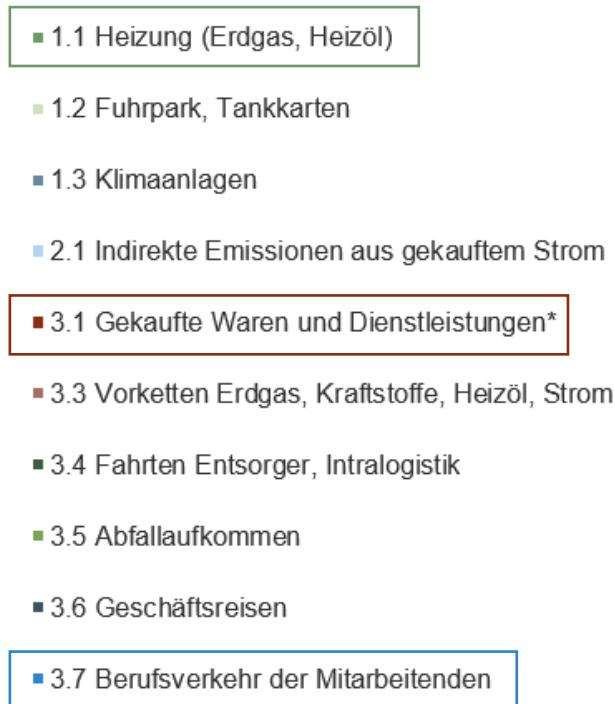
1.1 Heizung (Erdgas, Heizöl)

1.2 Fuhrpark, Tankkarten

1.3 Klimaanlagen

2.1 Indirekte Emissionen aus gekauftem Strom

3.1 Gekaufte Waren und Dienstleistungen*

3.3 Vorketten Erdgas, Kraftstoffe, Heizöl, Strom

3.4 Fahrten Entsorger, Intralogistik

3.5 Abfallaufkommen

3.6 Geschäftsreisen

3.7 Berufsverkehr der Mitarbeitenden